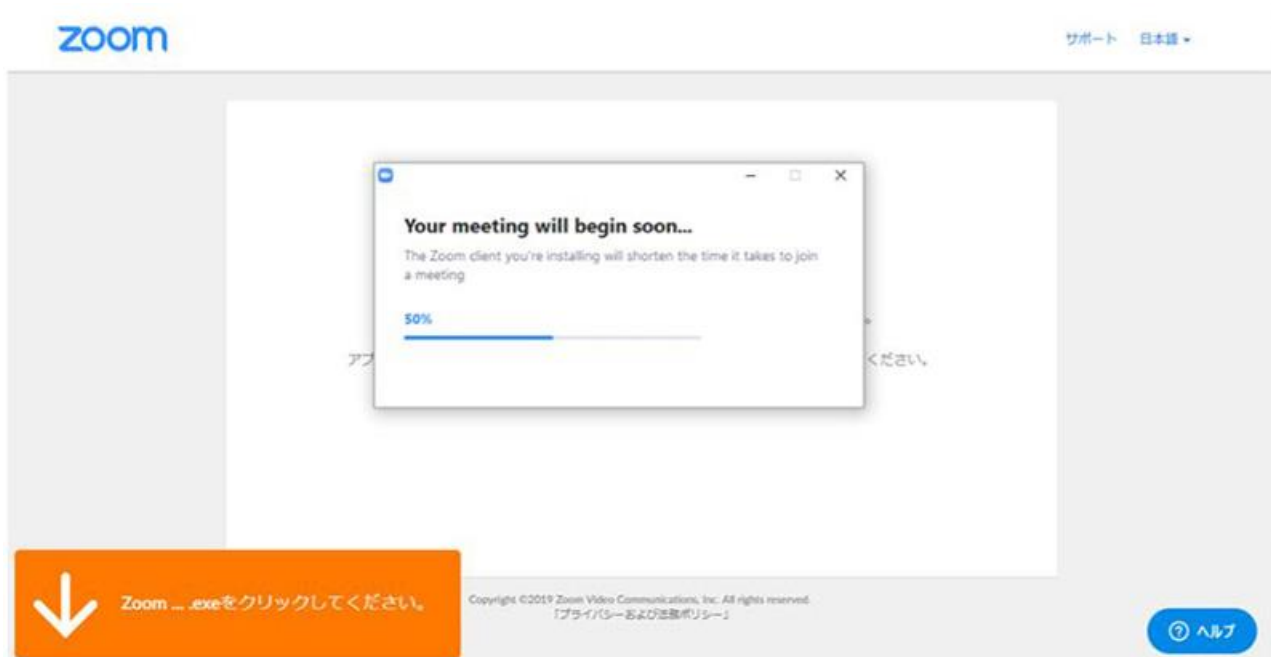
zoom

サポート　日本語 ▾

Your meeting will begin soon...

The Zoom client you're installing will shorten the time it takes to join a meeting

50%

アプ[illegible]ください。

Zoom ... .exeをクリックしてください。

Copyright ©2019 Zoom Video Communications, Inc. All rights reserved.
「プライバシーおよび法務ポリシー」

ⓘ ヘルプ